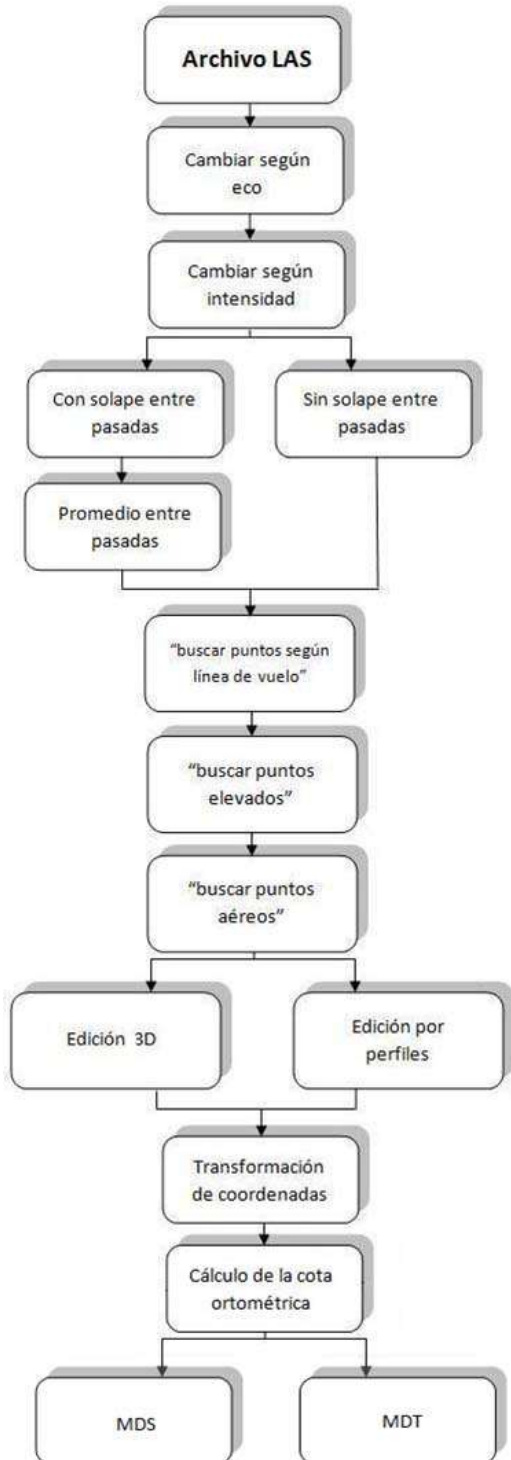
Archivo LAS

Cambiar según eco

Cambiar según intensidad

Con solape entre pasadas

Sin solape entre pasadas

Promedio entre pasadas

"buscar puntos según línea de vuelo"

"buscar puntos elevados"

"buscar puntos aéreos"

Edición 3D

Edición por perfiles

Transformación de coordenadas

Cálculo de la cota ortométrica

MDS

MDT